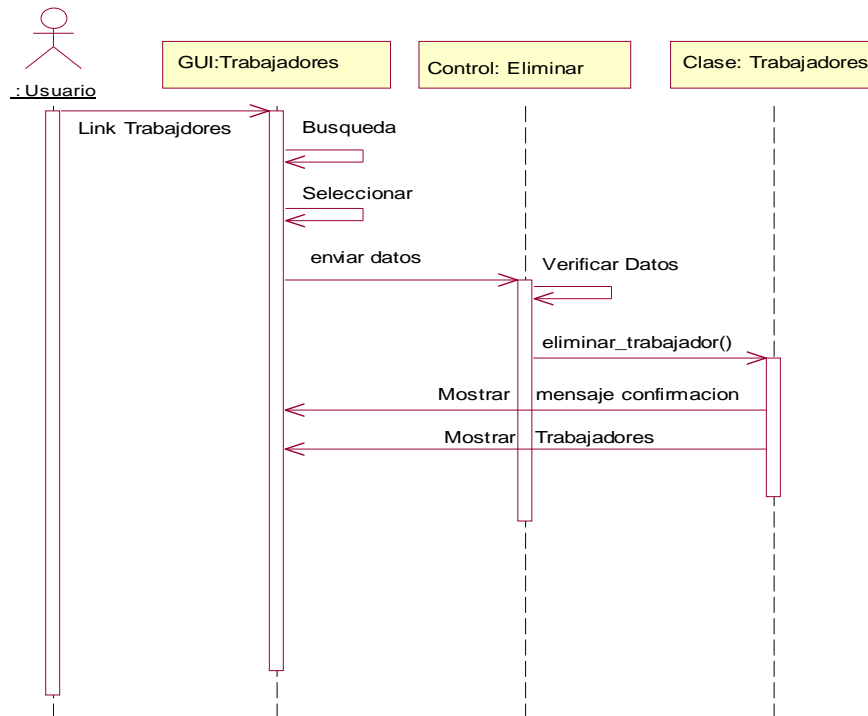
: Usuario

GUI:Trabajadores

Control: Eliminar

Clase: Trabajadores

Link Trabajdores

Busqueda

Seleccionar

enviar datos

Verificar Datos

eliminar_trabajador()

Mostrar mensaje confirmacion

Mostrar Trabajadores